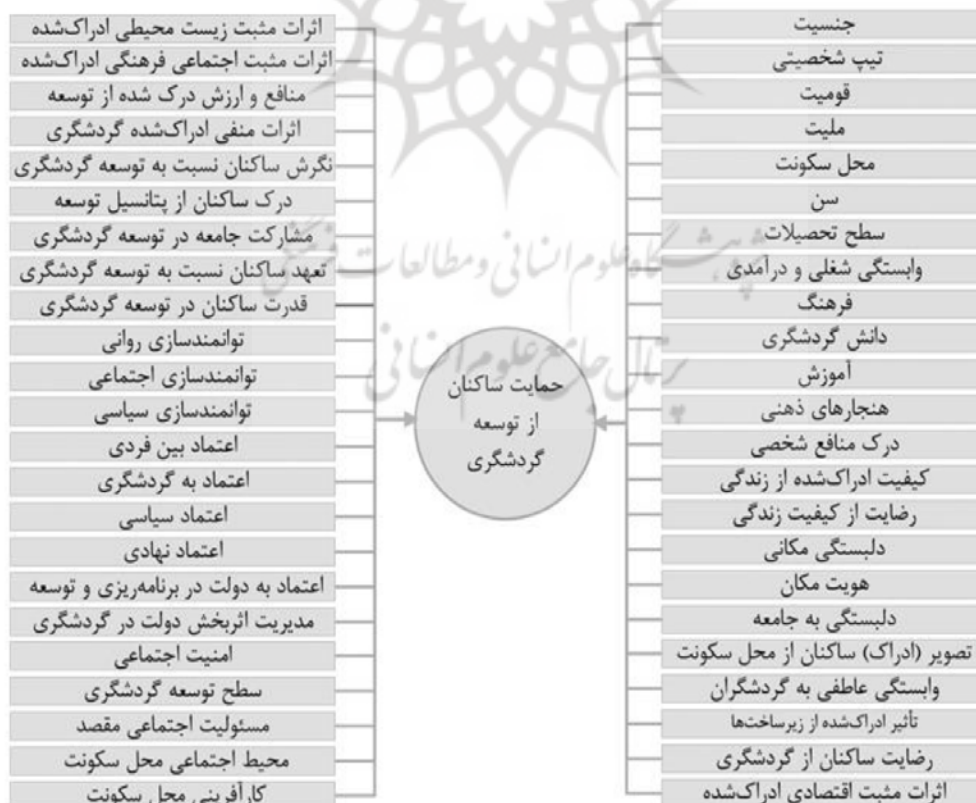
جنسیت
تیپ شخصیتی
قومیت
ملیت
محل سکونت
سن
سطح تحصیلات
وابستگی شغلی و درآمدی
فرهنگ
دانش گردشگری
آموزش
هنجارهای ذهنی
درک منافع شخصی
کیفیت ادراک‌شده از زندگی
رضایت از کیفیت زندگی
دلبستگی مکانی
هویت مکان
دلبستگی به جامعه
تصویر (ادراک) ساکنان از محل سکونت
وابستگی عاطفی به گردشگران
تأثیر ادراک‌شده از زیرساخت‌ها
رضایت ساکنان از گردشگری
اثرات مثبت اقتصادی ادراک‌شده

حمایت ساکنان از توسعه گردشگری

اثرات مثبت زیست محیطی ادراک‌شده
اثرات مثبت اجتماعی فرهنگی ادراک‌شده
منافع و ارزش درک شده از توسعه
اثرات منفی ادراک‌شده گردشگری
نگرش ساکنان نسبت به توسعه گردشگری
درک ساکنان از پتانسیل توسعه
مشارکت جامعه در توسعه گردشگری
تعهد ساکنان نسبت به توسعه گردشگری
قدرت ساکنان در توسعه گردشگری
توانمندسازی روانی
توانمندسازی اجتماعی
توانمندسازی سیاسی
اعتماد بین فردی
اعتماد به گردشگری
اعتماد سیاسی
اعتماد نهادی
اعتماد به دولت در برنامه‌ریزی و توسعه
مدیریت اثربخش دولت در گردشگری
امنیت اجتماعی
سطح توسعه گردشگری
مسئولیت اجتماعی مقصد
محیط اجتماعی محل سکونت
کارآفرینی محل سکونت

پژوهشگاه علوم انسانی و مطالعات فرهنگی
پرتال جامع علوم انسانی